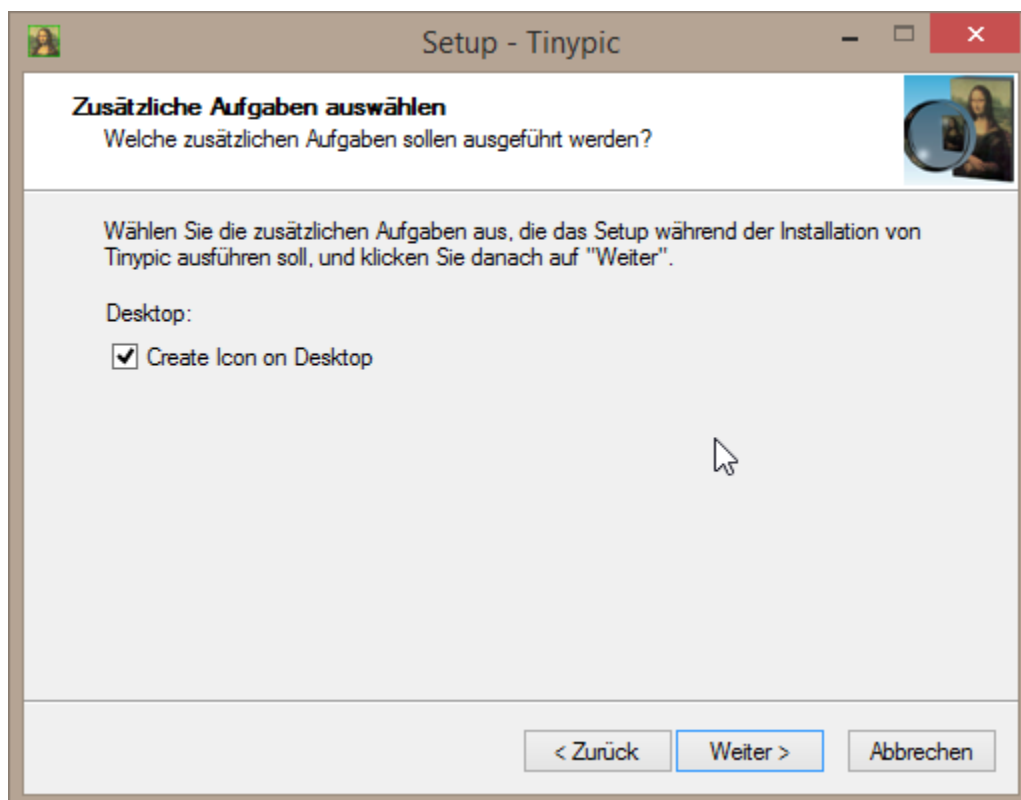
Setup - Tinypic

Zusätzliche Aufgaben auswählen
Welche zusätzlichen Aufgaben sollen ausgeführt werden?

Wählen Sie die zusätzlichen Aufgaben aus, die das Setup während der Installation von Tinypic ausführen soll, und klicken Sie danach auf "Weiter".

Desktop:

Create Icon on Desktop

< Zurück
Weiter >
Abbrechen